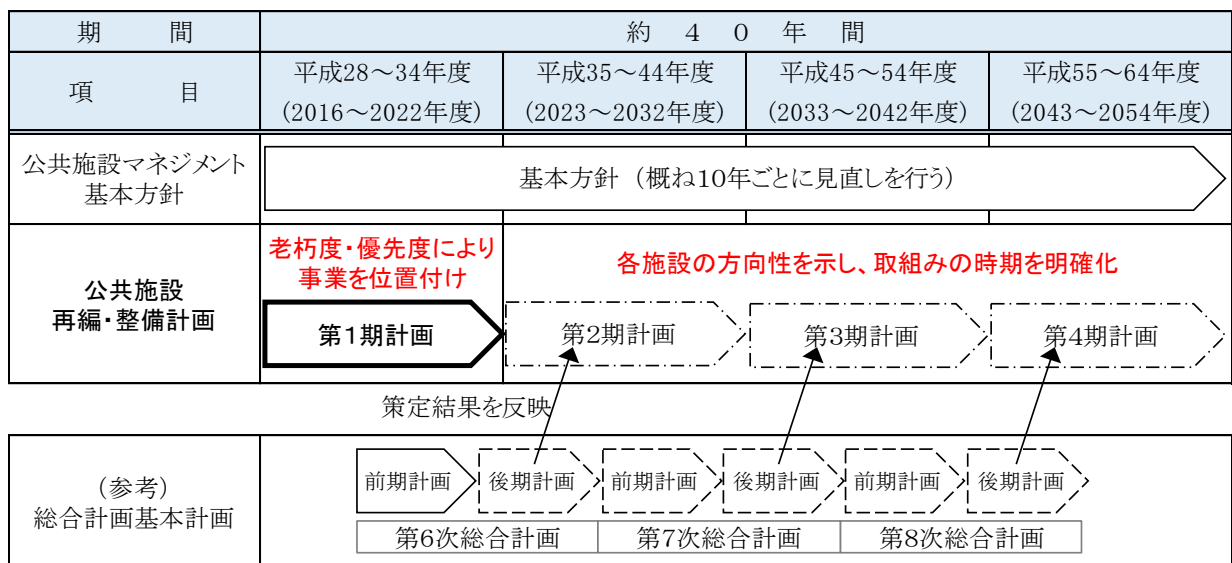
| 期間 | 約 4 0 年 間 | | | |
|---|---|---|---|---|
| 項目 | 平成28～34年度 (2016～2022年度) | 平成35～44年度 (2023～2032年度) | 平成45～54年度 (2033～2042年度) | 平成55～64年度 (2043～2054年度) |
| 公共施設マネジメント基本方針 | 基本方針（概ね10年ごとに見直しを行う） | | | |
| 公共施設再編・整備計画 | 老朽度・優先度により事業を位置付け 第1期計画 | 各施設の方向性を示し、取組みの時期を明確化 第2期計画 | 第3期計画 | 第4期計画 |

策定結果を反映

| (参考) 総合計画基本計画 | 前期計画 | 後期計画 | 前期計画 | 後期計画 | 前期計画 | 後期計画 |
|---|---|---|---|---|---|---|
| | 第6次総合計画 | | 第7次総合計画 | | 第8次総合計画 | |